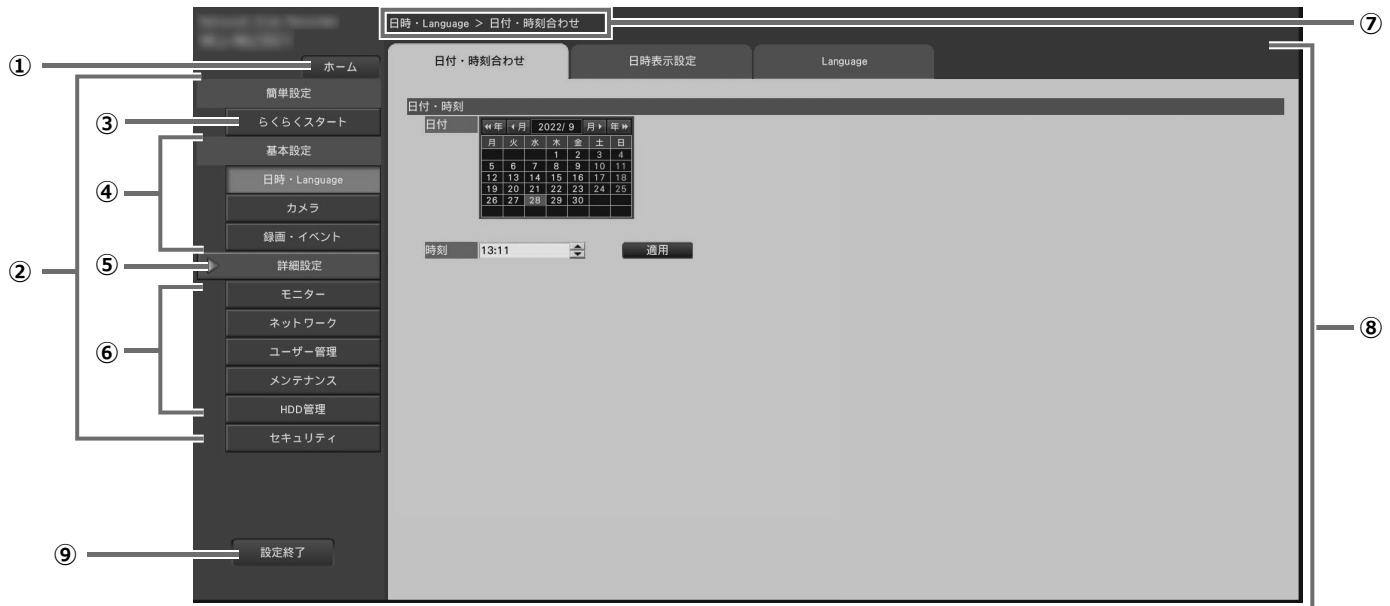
日時・Language > 日付・時刻合わせ

⑦

①

ホーム

日付・時刻合わせ

日時表示設定

Language

簡単設定

③

らくらくスタート

基本設定

④

日時・Language

カメラ

録画・イベント

②

⑤

詳細設定

モニター

⑥

ネットワーク

ユーザー管理

メンテナンス

HDD管理

セキュリティ

⑨

設定終了

日付・時刻

日付

| ≪年 | ‹月 | 2022/ 9 | | 月› | 年≫ | |
|---|---|---|---|---|---|---|
| 月 | 火 | 水 | 木 | 金 | 土 | 日 |
| | | | 1 | 2 | 3 | 4 |
| 5 | 6 | 7 | 8 | 9 | 10 | 11 |
| 12 | 13 | 14 | 15 | 16 | 17 | 18 |
| 19 | 20 | 21 | 22 | 23 | 24 | 25 |
| 26 | 27 | 28 | 29 | 30 | | |

時刻 13:11

適用

⑧